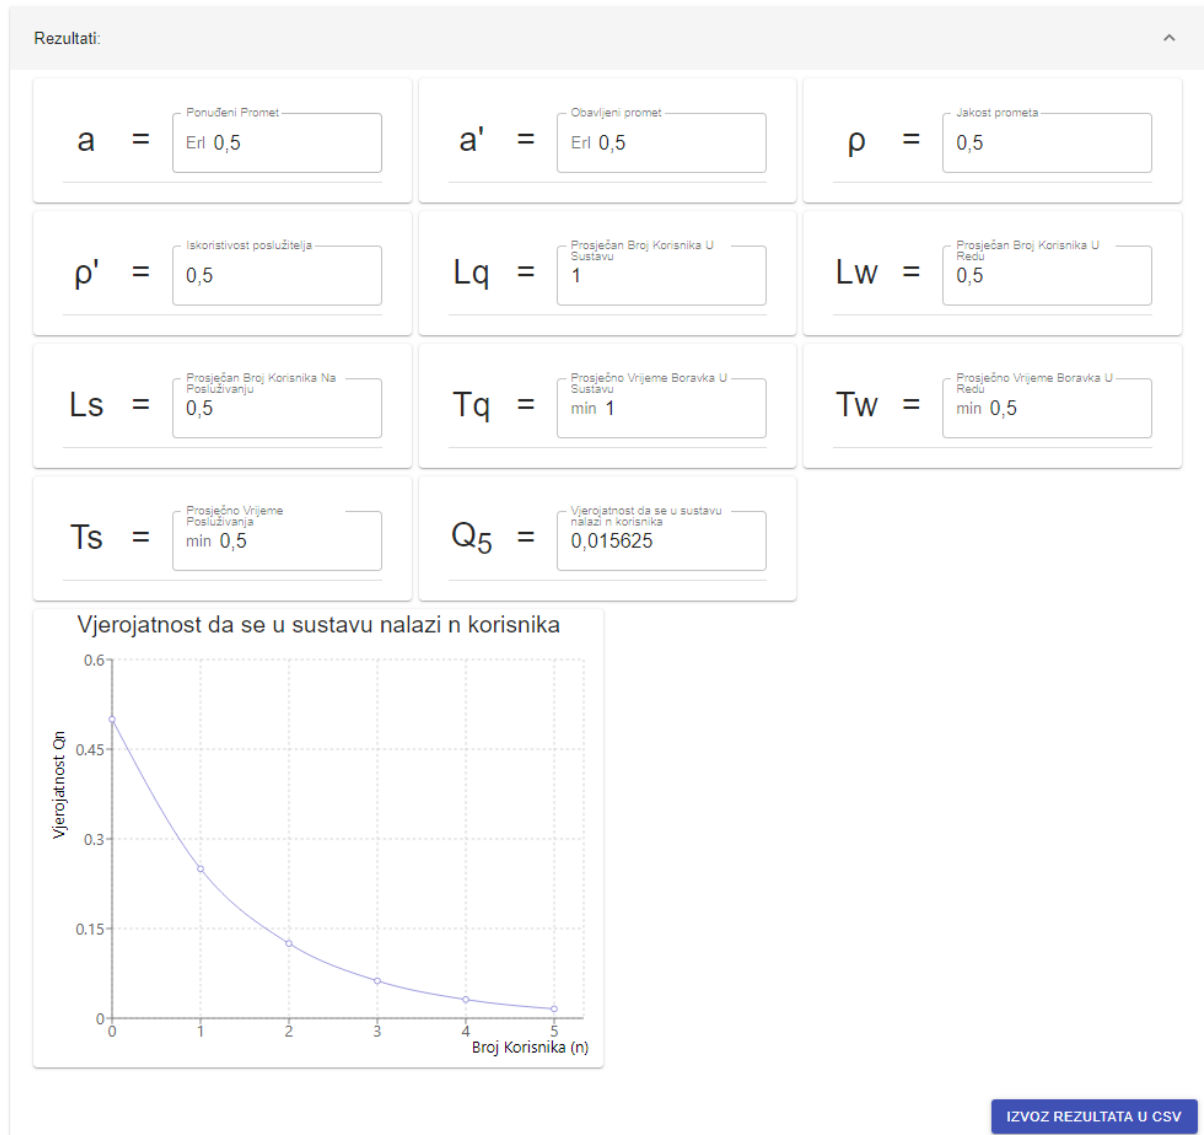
Rezultati:

a = Ponuđeni Promet
Erl 0,5

a' = Obavljeni promet
Erl 0,5

ρ = Jakost prometa
0,5

ρ' = Iskoristivost poslužitelja
0,5

Lq = Prosječan Broj Korisnika U Sustavu
1

Lw = Prosječan Broj Korisnika U Redu
0,5

Ls = Prosječan Broj Korisnika Na Posluživanju
0,5

Tq = Prosječno Vrijeme Boravka U Sustavu
min 1

Tw = Prosječno Vrijeme Boravka U Redu
min 0,5

Ts = Prosječno Vrijeme Posluživanja
min 0,5

$Q_5$ = Vjerojatnost da se u sustavu nalazi n korisnika
0,015625

Vjerojatnost da se u sustavu nalazi n korisnika

Vjerojatnost Qn

0.6
0.45
0.3
0.15
0

0 1 2 3 4 5

Broj Korisnika (n)

IZVOZ REZULTATA U CSV